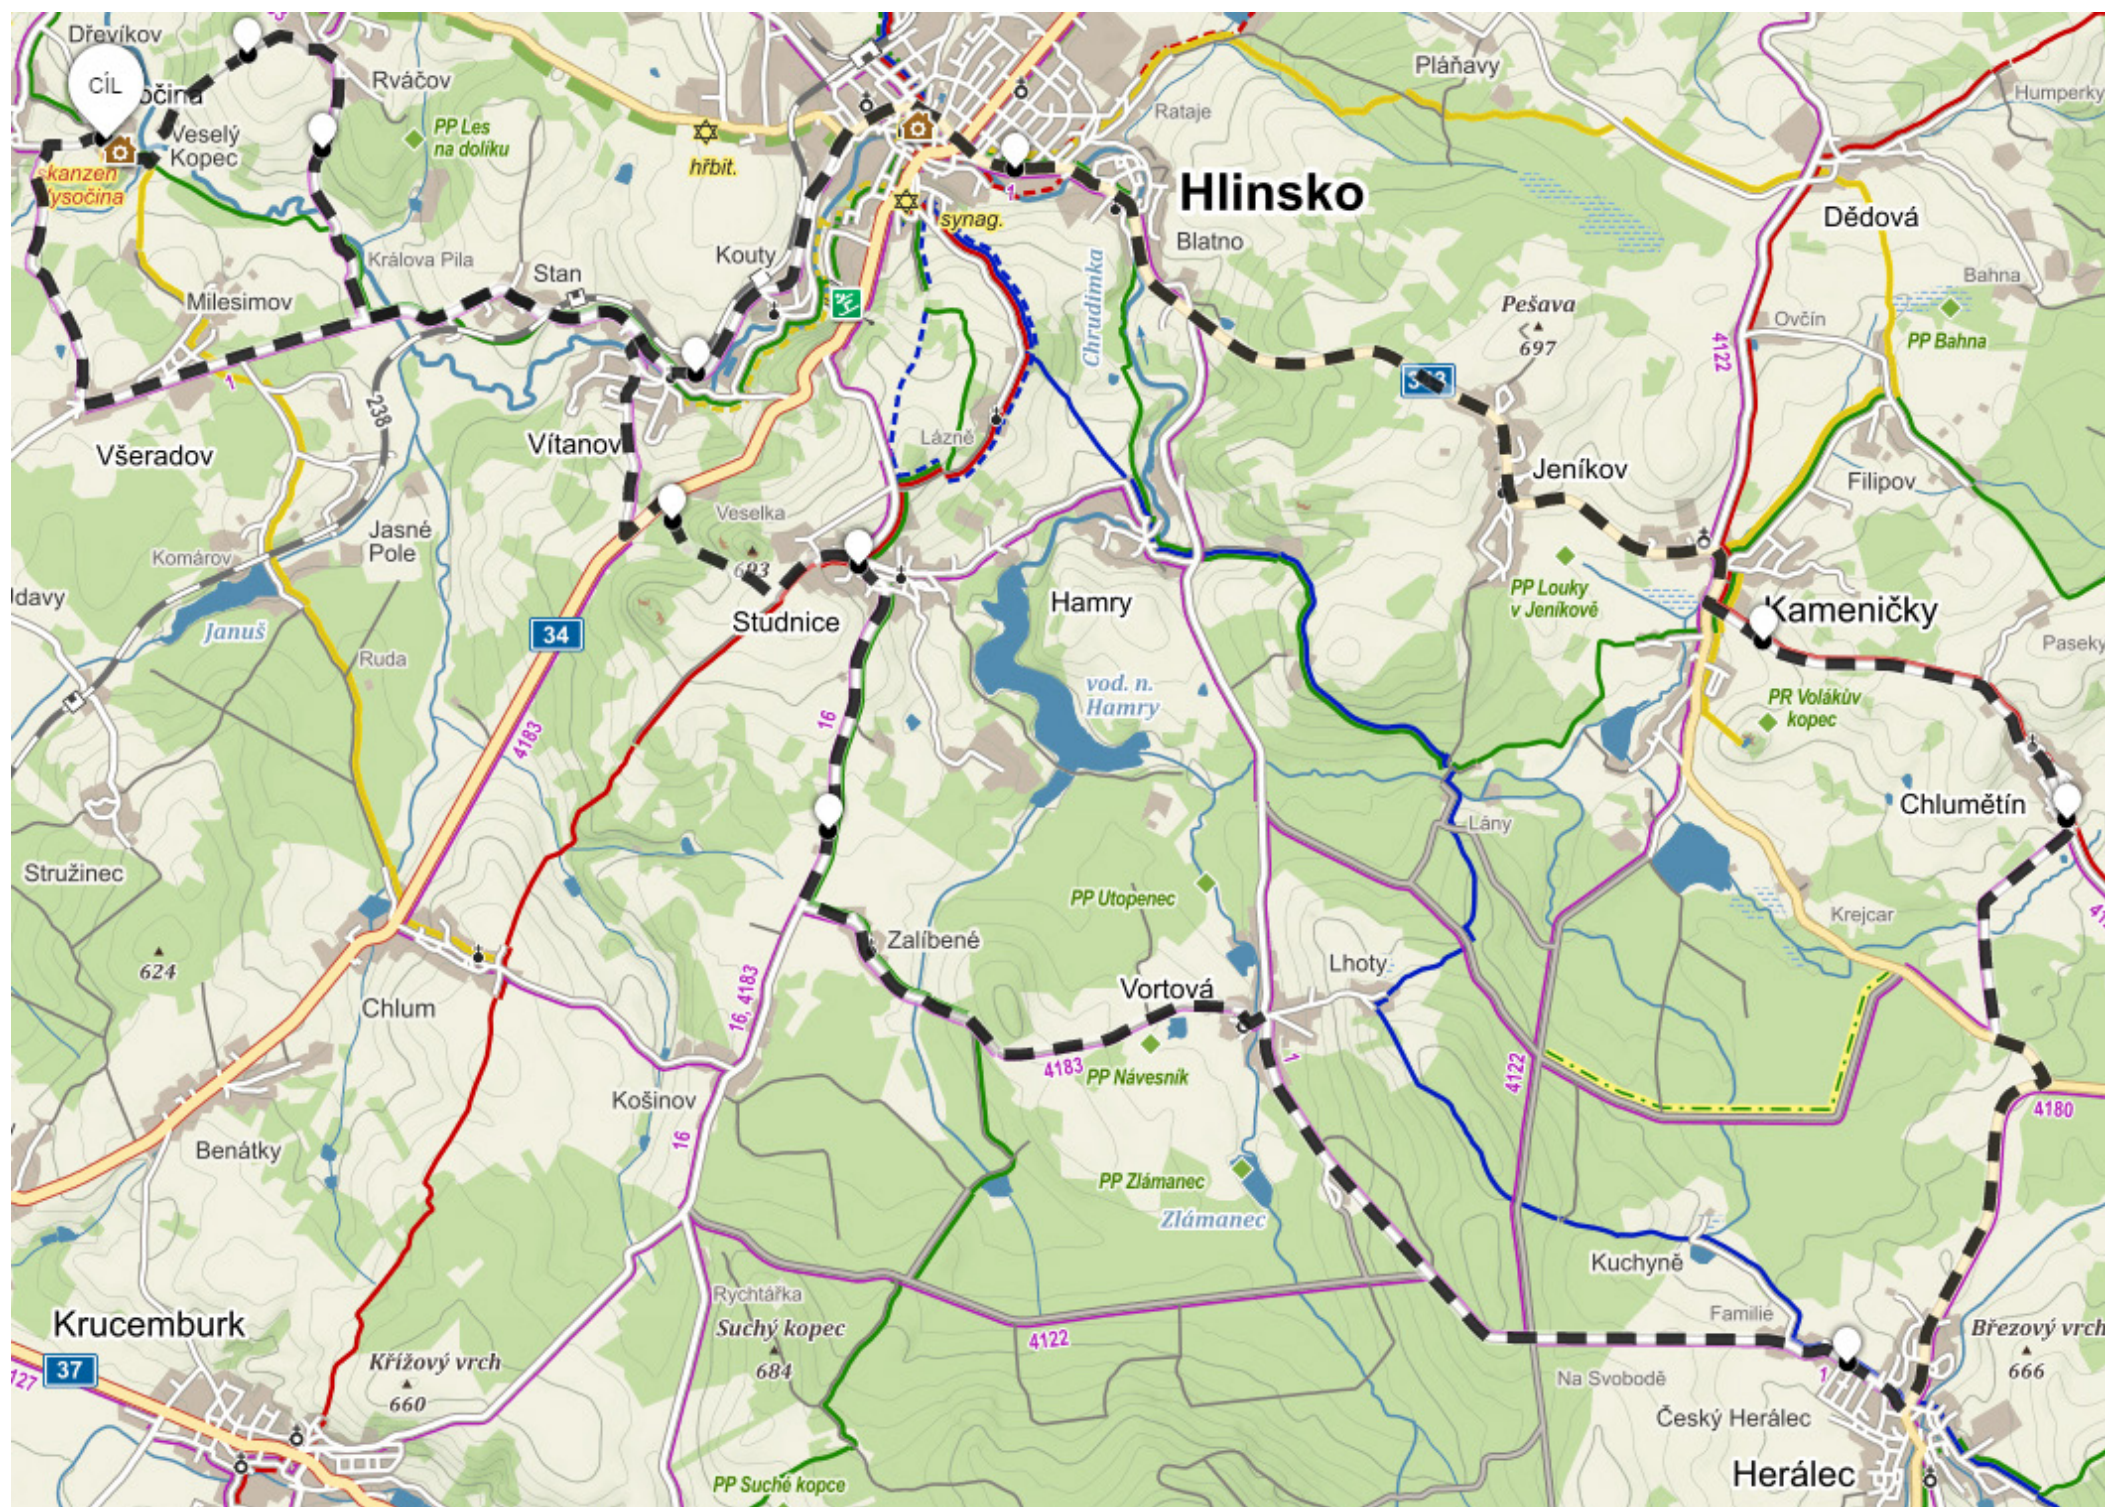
Dřevíkov
CÍL
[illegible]očina
Veselý Kopec
skanzen Vysočina
Rváčov
PP Les na dolíku
hřbit.
synag.
Hlinsko
Plaňavy
Rataje
Humperky
Dědová
Blatno
Chrudimka
Králova Pila
Stan
Kouty
Milesimov
Pešava
697
Bahna
Ovčín
PP Bahna
4122
343
238
1
Lázně
Jeníkov
Filipov
Všeradov
Vítanov
Veselka
Jasné Pole
Komárov
693
Hamry
PP Louky v Jeníkově
Kameničky
Paseky
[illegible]davy
Januš
34
Studnice
vod. n. Hamry
Ruda
PR Volákův kopec
16
4183
Chlumětín
Lány
Stružinec
PP Utopenec
Zalíbené
624
Lhoty
Krejcar
Vortová
Chlum
16, 4183
4183
PP Návesník
1
4122
4180
Košinov
16
Benátky
PP Zlámanec
Zlámanec
Kuchyně
Rychtářka
Suchý kopec
684
Familie
Krucemburk
4122
Březový vrch
666
37
Křížový vrch
660
Na Svobodě
Český Herálec
Herálec
PP Suché kopce
127